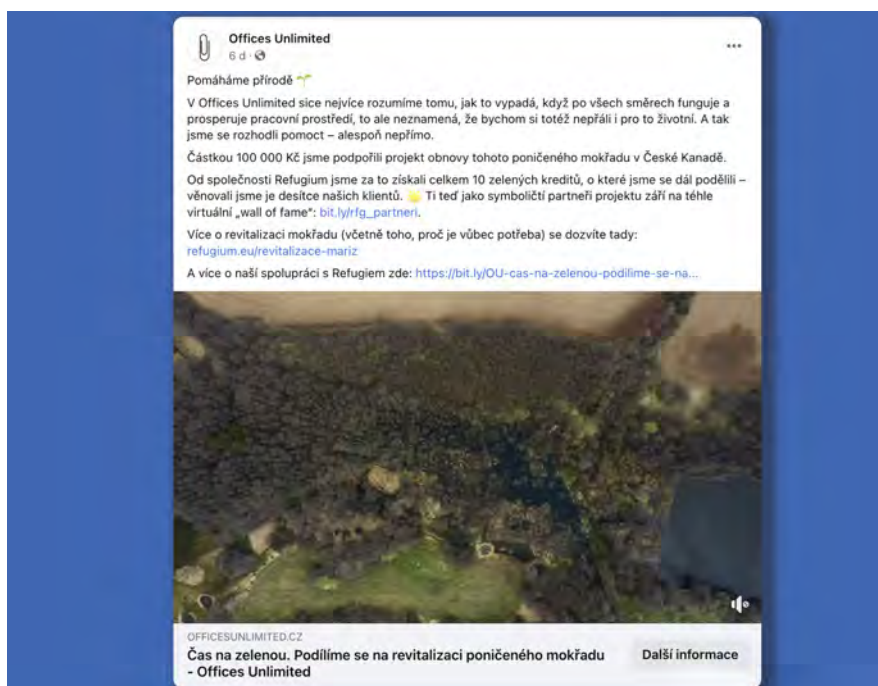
Offices Unlimited
6 d · 

...

Pomáháme přírodě 🌱

V Offices Unlimited sice nejvíce rozumíme tomu, jak to vypadá, když po všech směrech funguje a prosperuje pracovní prostředí, to ale neznamená, že bychom si totéž nepřáli i pro to životní. A tak jsme se rozhodli pomoct – alespoň nepřímo.

Částkou 100 000 Kč jsme podpořili projekt obnovy tohoto poničeného mokřadu v České Kanadě.

Od společnosti Refugium jsme za to získali celkem 10 zelených kreditů, o které jsme se dál podělili – věnovali jsme je desítce našich klientů. 👏 Ti teď jako symboličtí partneři projektu září na téhle virtuální „wall of fame": bit.ly/rfg_partneri.

Více o revitalizaci mokřadu (včetně toho, proč je vůbec potřeba) se dozvíte tady: refugium.eu/revitalizace-mariz

A více o naší spolupráci s Refugiem zde: https://bit.ly/OU-cas-na-zelenou-podilime-se-na...

OFFICESUNLIMITED.CZ
Čas na zelenou. Podílíme se na revitalizaci poničeného mokřadu - Offices Unlimited

Další informace